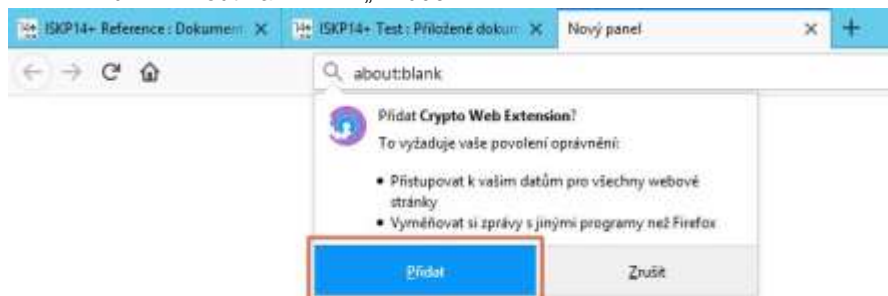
ISKP14+ Reference : Dokument
ISKP14+ Test : Přiložené dokum
Nový panel

about:blank

Přidat Crypto Web Extension?

To vyžaduje vaše povolení oprávnění:

• Přistupovat k vašim datům pro všechny webové stránky
• Vyměňovat si zprávy s jinými programy než Firefox

Přidat
Zrušit